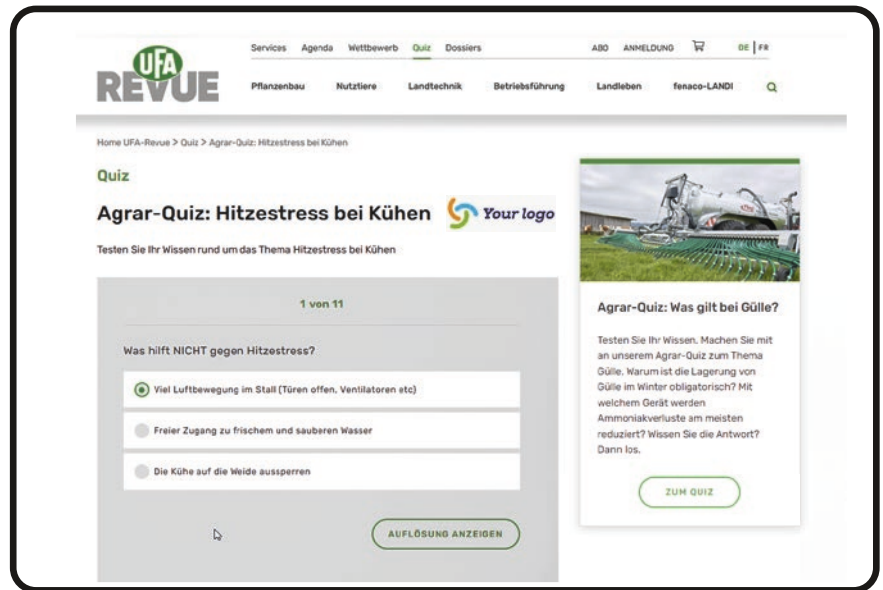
UFA REVUE

Services Agenda Wettbewerb Quiz Dossiers ABO ANMELDUNG DE | FR

Pflanzenbau Nutztiere Landtechnik Betriebsführung Landleben fenaco-LANDI

Home UFA-Revue > Quiz > Agrar-Quiz: Hitzestress bei Kühen

Quiz

Agrar-Quiz: Hitzestress bei Kühen

Your logo

Testen Sie Ihr Wissen rund um das Thema Hitzestress bei Kühen

1 von 11

Was hilft NICHT gegen Hitzestress?

Viel Luftbewegung im Stall (Türen offen, Ventilatoren etc)

Freier Zugang zu frischem und sauberen Wasser

Die Kühe auf die Weide aussperren

AUFLÖSUNG ANZEIGEN

Agrar-Quiz: Was gilt bei Gülle?

Testen Sie Ihr Wissen. Machen Sie mit an unserem Agrar-Quiz zum Thema Gülle. Warum ist die Lagerung von Gülle im Winter obligatorisch? Mit welchem Gerät werden Ammoniakverluste am meisten reduziert? Wissen Sie die Antwort? Dann los.

ZUM QUIZ